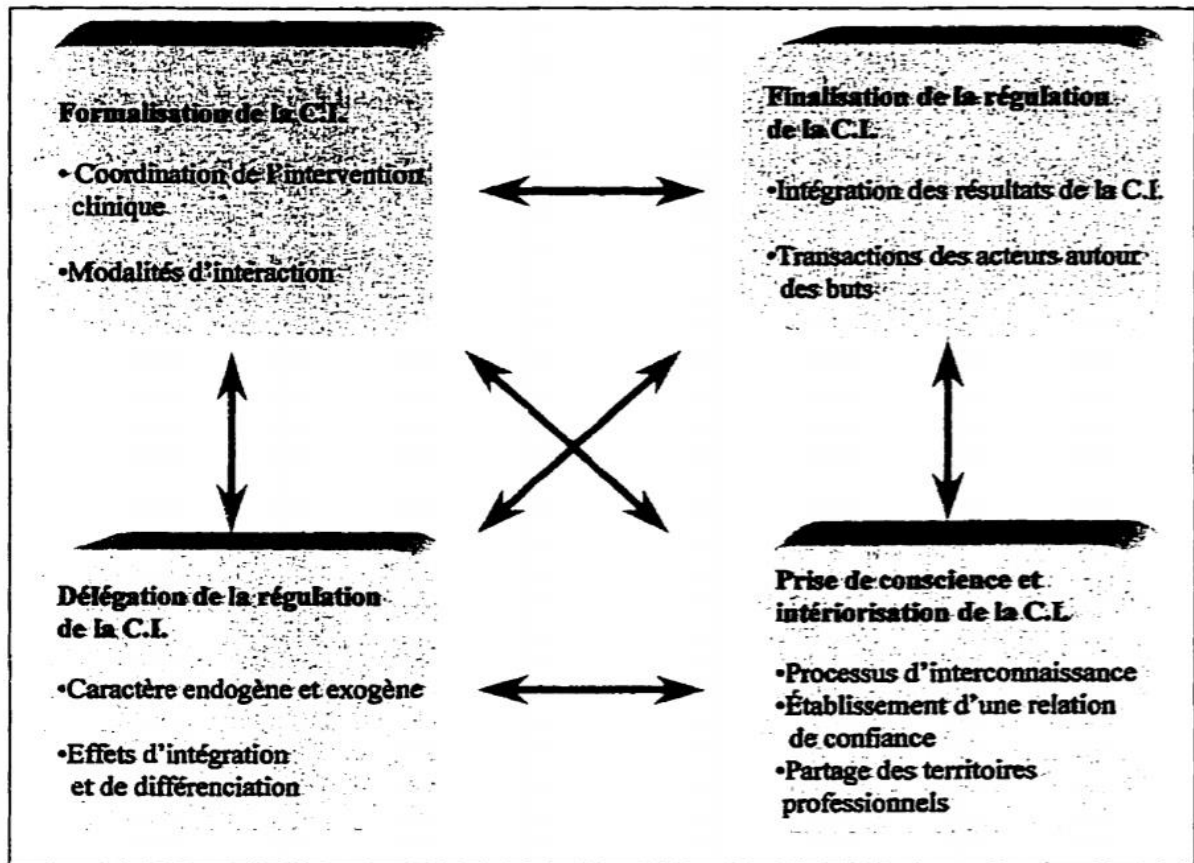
Formalisation de la C.I.

• Coordination de l'intervention clinique

•Modalités d'interaction

Finalisation de la régulation de la C.I.

•Intégration des résultats de la C.I.

•Transactions des acteurs autour des buts

Délégation de la régulation de la C.I.

•Caractère endogène et exogène

•Effets d'intégration et de différenciation

Prise de conscience et intériorisation de la C.I.

•Processus d'interconnaissance
•Établissement d'une relation de confiance
•Partage des territoires professionnels